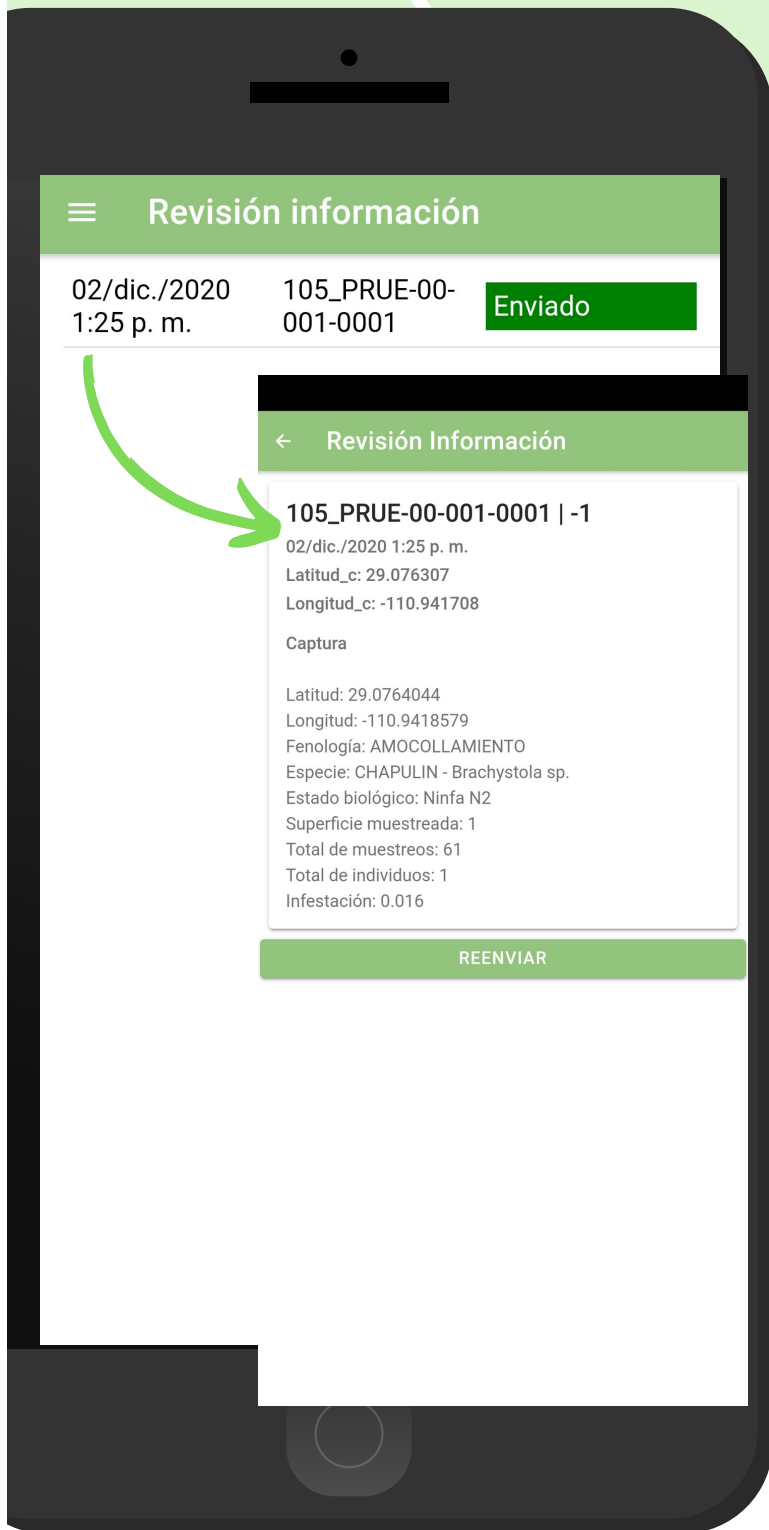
Revisión información

02/dic./2020 1:25 p. m.

105_PRUE-00-001-0001

Enviado

Revisión Información

105_PRUE-00-001-0001 | -1

02/dic./2020 1:25 p. m.

Latitud_c: 29.076307

Longitud_c: -110.941708

Captura

Latitud: 29.0764044
Longitud: -110.9418579
Fenología: AMOCOLLAMIENTO
Especie: CHAPULIN - Brachystola sp.
Estado biológico: Ninfa N2
Superficie muestreada: 1
Total de muestreos: 61
Total de individuos: 1
Infestación: 0.016

REENVIAR